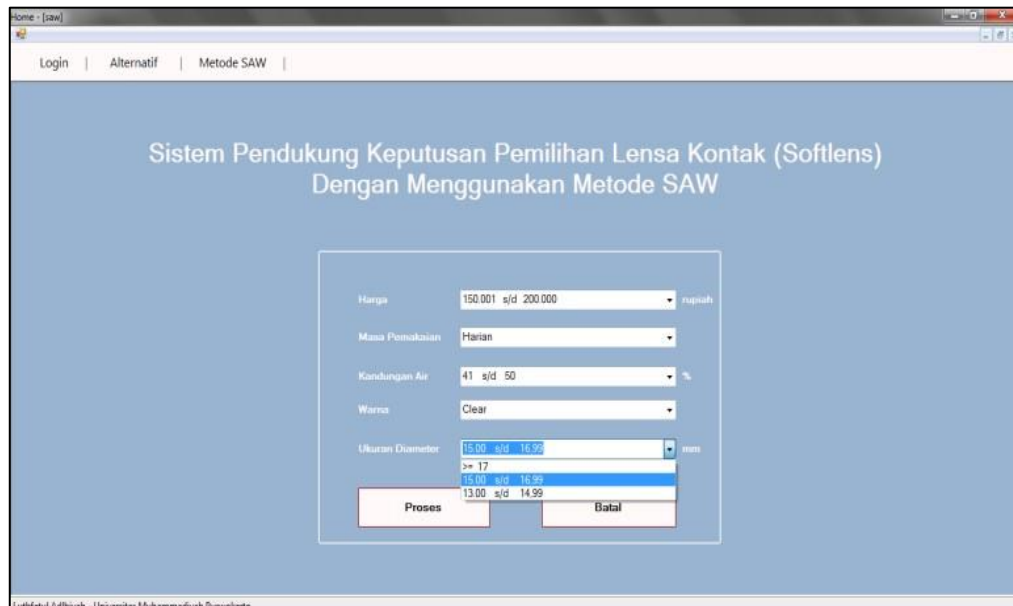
Home - [saw]

Login | Alternatif | Metode SAW |

Sistem Pendukung Keputusan Pemilihan Lensa Kontak (Softlens) Dengan Menggunakan Metode SAW

Harga 150.001 s/d 200.000 rupiah

Masa Pemakaian Harian

Kandungan Air 41 s/d 50 %

Warna Clear

Ukuran Diameter 15.00 s/d 16.99 mm

>= 17
15.00 s/d 16.99
13.00 s/d 14.99

Proses

Batal

Luthfatul Adhiyah - Universitas Muhammadiyah Purwokerto